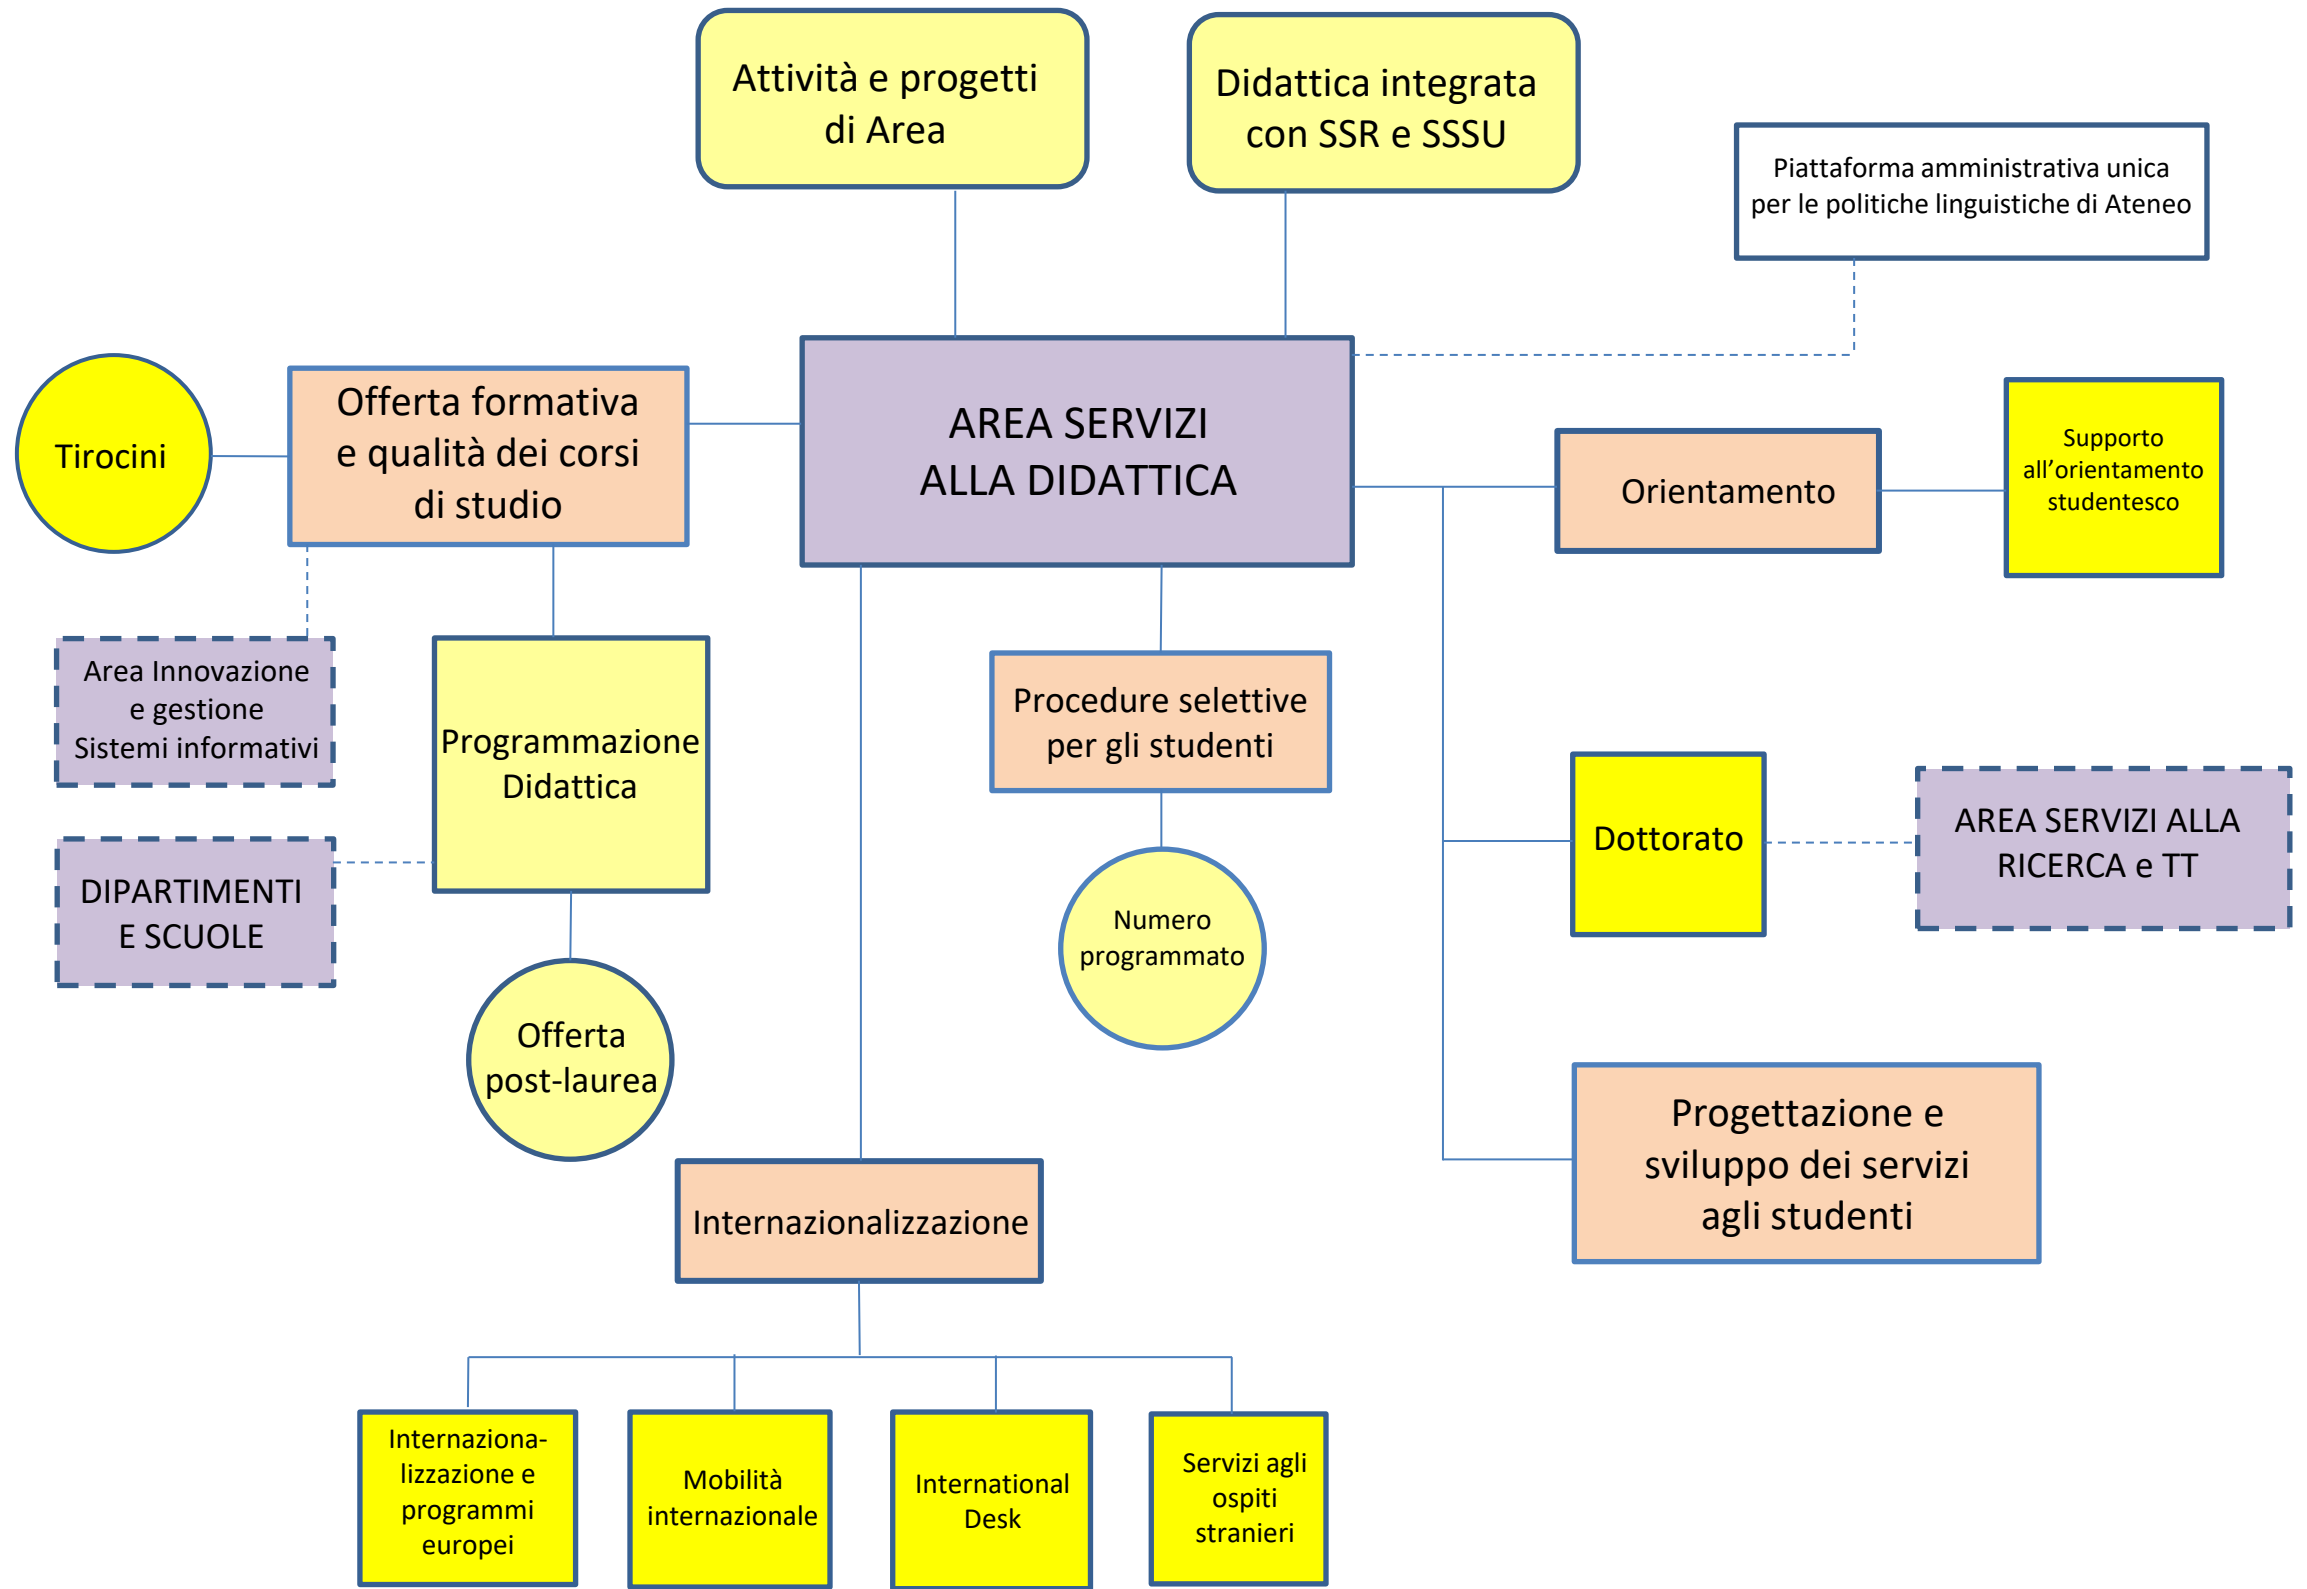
Attività e progetti di Area

Didattica integrata con SSR e SSSU

Piattaforma amministrativa unica per le politiche linguistiche di Ateneo

Tirocini

Offerta formativa e qualità dei corsi di studio

AREA SERVIZI ALLA DIDATTICA

Orientamento

Supporto all'orientamento studentesco

Area Innovazione e gestione Sistemi informativi

Programmazione Didattica

Procedure selettive per gli studenti

DIPARTIMENTI E SCUOLE

Numero programmato

Dottorato

AREA SERVIZI ALLA RICERCA e TT

Offerta post-laurea

Progettazione e sviluppo dei servizi agli studenti

Internazionalizzazione

Internaziona-lizzazione e programmi europei

Mobilità internazionale

International Desk

Servizi agli ospiti stranieri